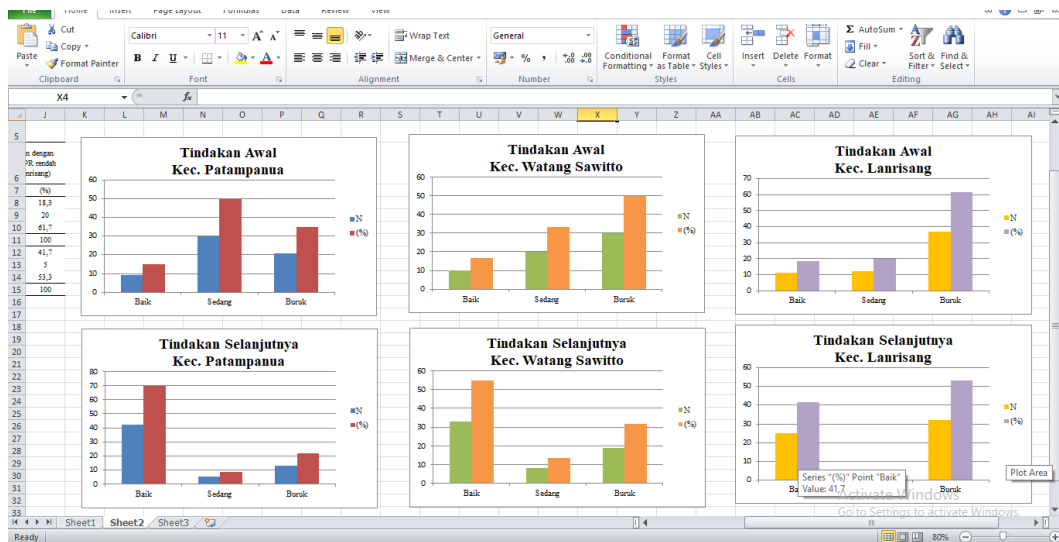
File Home Insert Page Layout Formulas Data Review View

Cut
Copy
Format Painter
Paste
Clipboard

Calibri 11
B I U
Font

Wrap Text
Merge & Center
Alignment

General
% ,
Number

Conditional Formatting
Format as Table
Cell Styles
Styles

Insert Delete Format
Cells

AutoSum
Fill
Clear
Sort & Filter
Find & Select
Editing

X4 $f_x$

J K L M N O P Q R S T U V W X Y Z AA AB AC AD AE AF AG AH AI

n dengan
PR rendah
nrisang)

| (%) |
|---|
| 18,3 |
| 20 |
| 61,7 |
| 100 |
| 41,7 |
| 5 |
| 53,3 |
| 100 |

Tindakan Awal
Kec. Patampanua
0 10 20 30 40 50 60
Baik Sedang Buruk
N
(%)

Tindakan Awal
Kec. Watang Sawitto
0 10 20 30 40 50 60
Baik Sedang Buruk
N
(%)

Tindakan Awal
Kec. Lanrisang
0 10 20 30 40 50 60 70
Baik Sedang Buruk
N
(%)

Tindakan Selanjutnya
Kec. Patampanua
0 10 20 30 40 50 60 70 80
Baik Sedang Buruk
N
(%)

Tindakan Selanjutnya
Kec. Watang Sawitto
0 10 20 30 40 50 60
Baik Sedang Buruk
N
(%)

Tindakan Selanjutnya
Kec. Lanrisang
0 10 20 30 40 50 60
Ba Buruk
N
(%)
Series "(%)" Point "Baik"
Value: 41,7
Plot Area

Activate Windows
Go to Settings to activate Windows.

Sheet1 Sheet2 Sheet3
Ready 80%